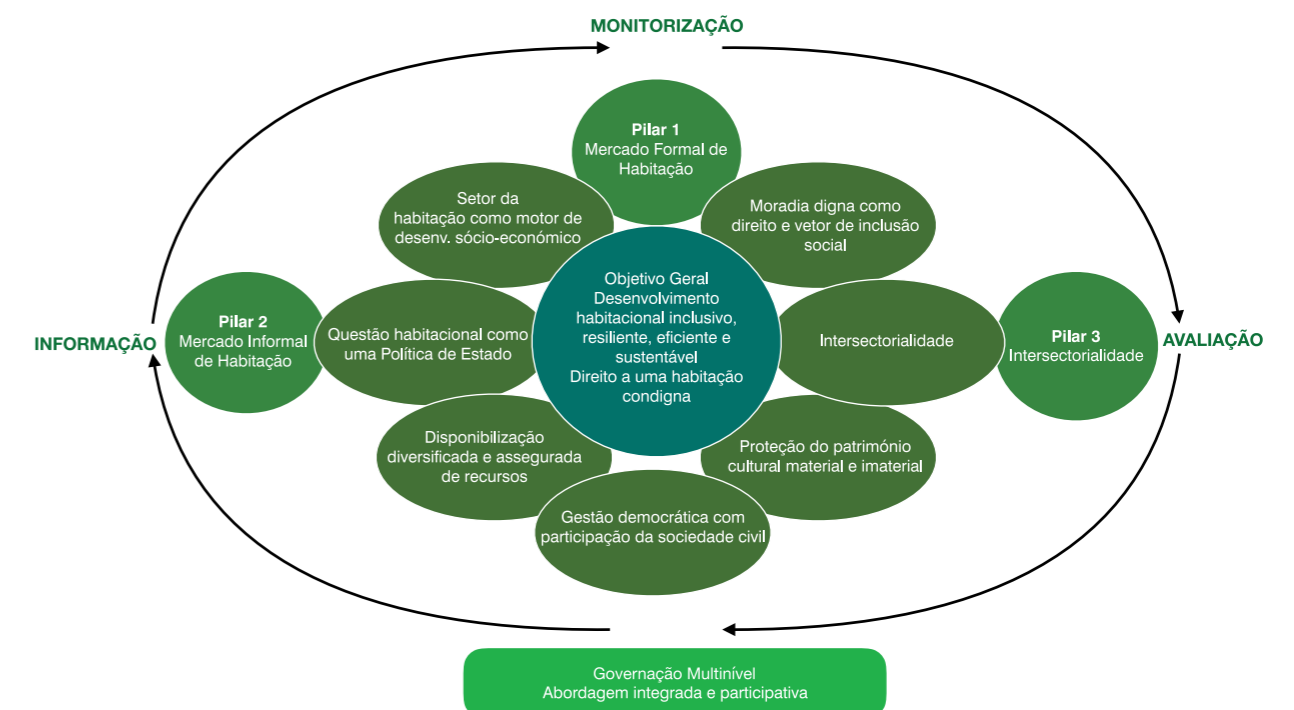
MONITORIZAÇÃO

Pilar 1
Mercado Formal de Habitação

Setor da habitação como motor de desenv. sócio-económico

Moradia digna como direito e vetor de inclusão social

INFORMAÇÃO

Pilar 2
Mercado Informal de Habitação

Questão habitacional como uma Política de Estado

Objetivo Geral
Desenvolvimento habitacional inclusivo, resiliente, eficiente e sustentável
Direito a uma habitação condigna

Intersectorialidade

Pilar 3
Intersectorialidade

AVALIAÇÃO

Disponibilização diversificada e assegurada de recursos

Proteção do património cultural material e imaterial

Gestão democrática com participação da sociedade civil

Governação Multinível
Abordagem integrada e participativa